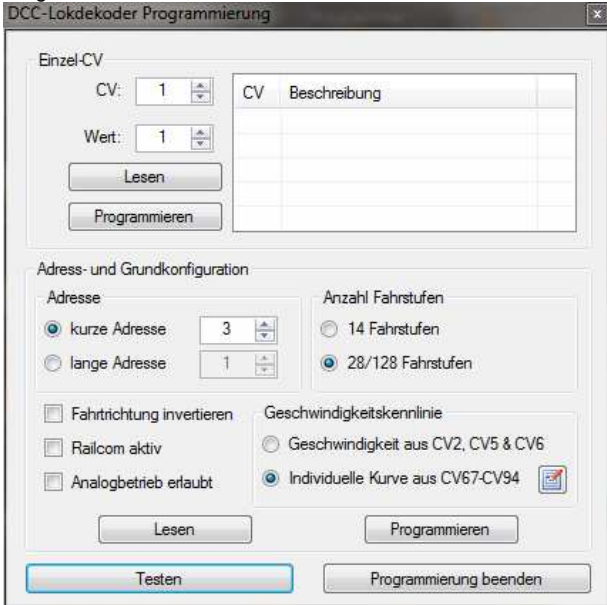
DCC-Lokdekoder Programmierung

Einzel-CV

CV: 1

Wert: 1

Lesen

Programmieren

| CV | Beschreibung |
|---|---|
| | |

Adress- und Grundkonfiguration

Adresse

kurze Adresse 3

lange Adresse 1

Anzahl Fahrstufen

14 Fahrstufen

28/128 Fahrstufen

Fahrtrichtung invertieren

Railcom aktiv

Analogbetrieb erlaubt

Geschwindigkeitskennlinie

Geschwindigkeit aus CV2, CV5 & CV6

Individuelle Kurve aus CV67-CV94

Lesen

Programmieren

Testen

Programmierung beenden